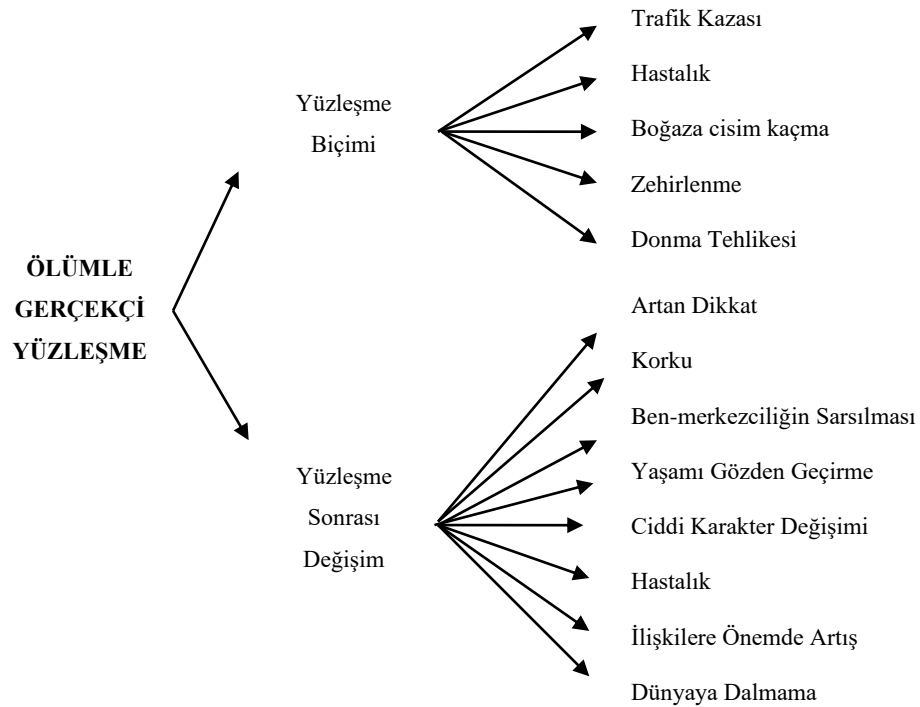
ÖLÜMLE GERÇEKÇİ YÜZLEŞME

Yüzleşme Biçimi

Trafik Kazası

Hastalık

Boğaza cisim kaçma

Zehirlenme

Donma Tehlikesi

Yüzleşme Sonrası Değişim

Artan Dikkat

Korku

Ben-merkezciliğin Sarsılması

Yaşamı Gözden Geçirme

Ciddi Karakter Değişimi

Hastalık

İlişkilere Önemde Artış

Dünyaya Dalmama